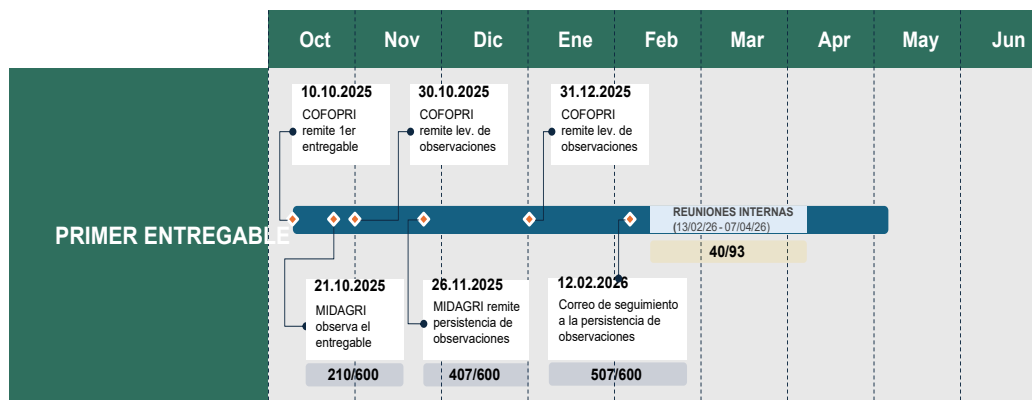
Oct Nov Dic Ene Feb Mar Apr May Jun

PRIMER ENTREGABLE

10.10.2025
COFOPRI remite 1er entregable

30.10.2025
COFOPRI remite lev. de observaciones

31.12.2025
COFOPRI remite lev. de observaciones

REUNIONES INTERNAS
(13/02/26 - 07/04/26)

40/93

21.10.2025
MIDAGRI observa el entregable

26.11.2025
MIDAGRI remite persistencia de observaciones

12.02.2026
Correo de seguimiento a la persistencia de observaciones

210/600

407/600

507/600